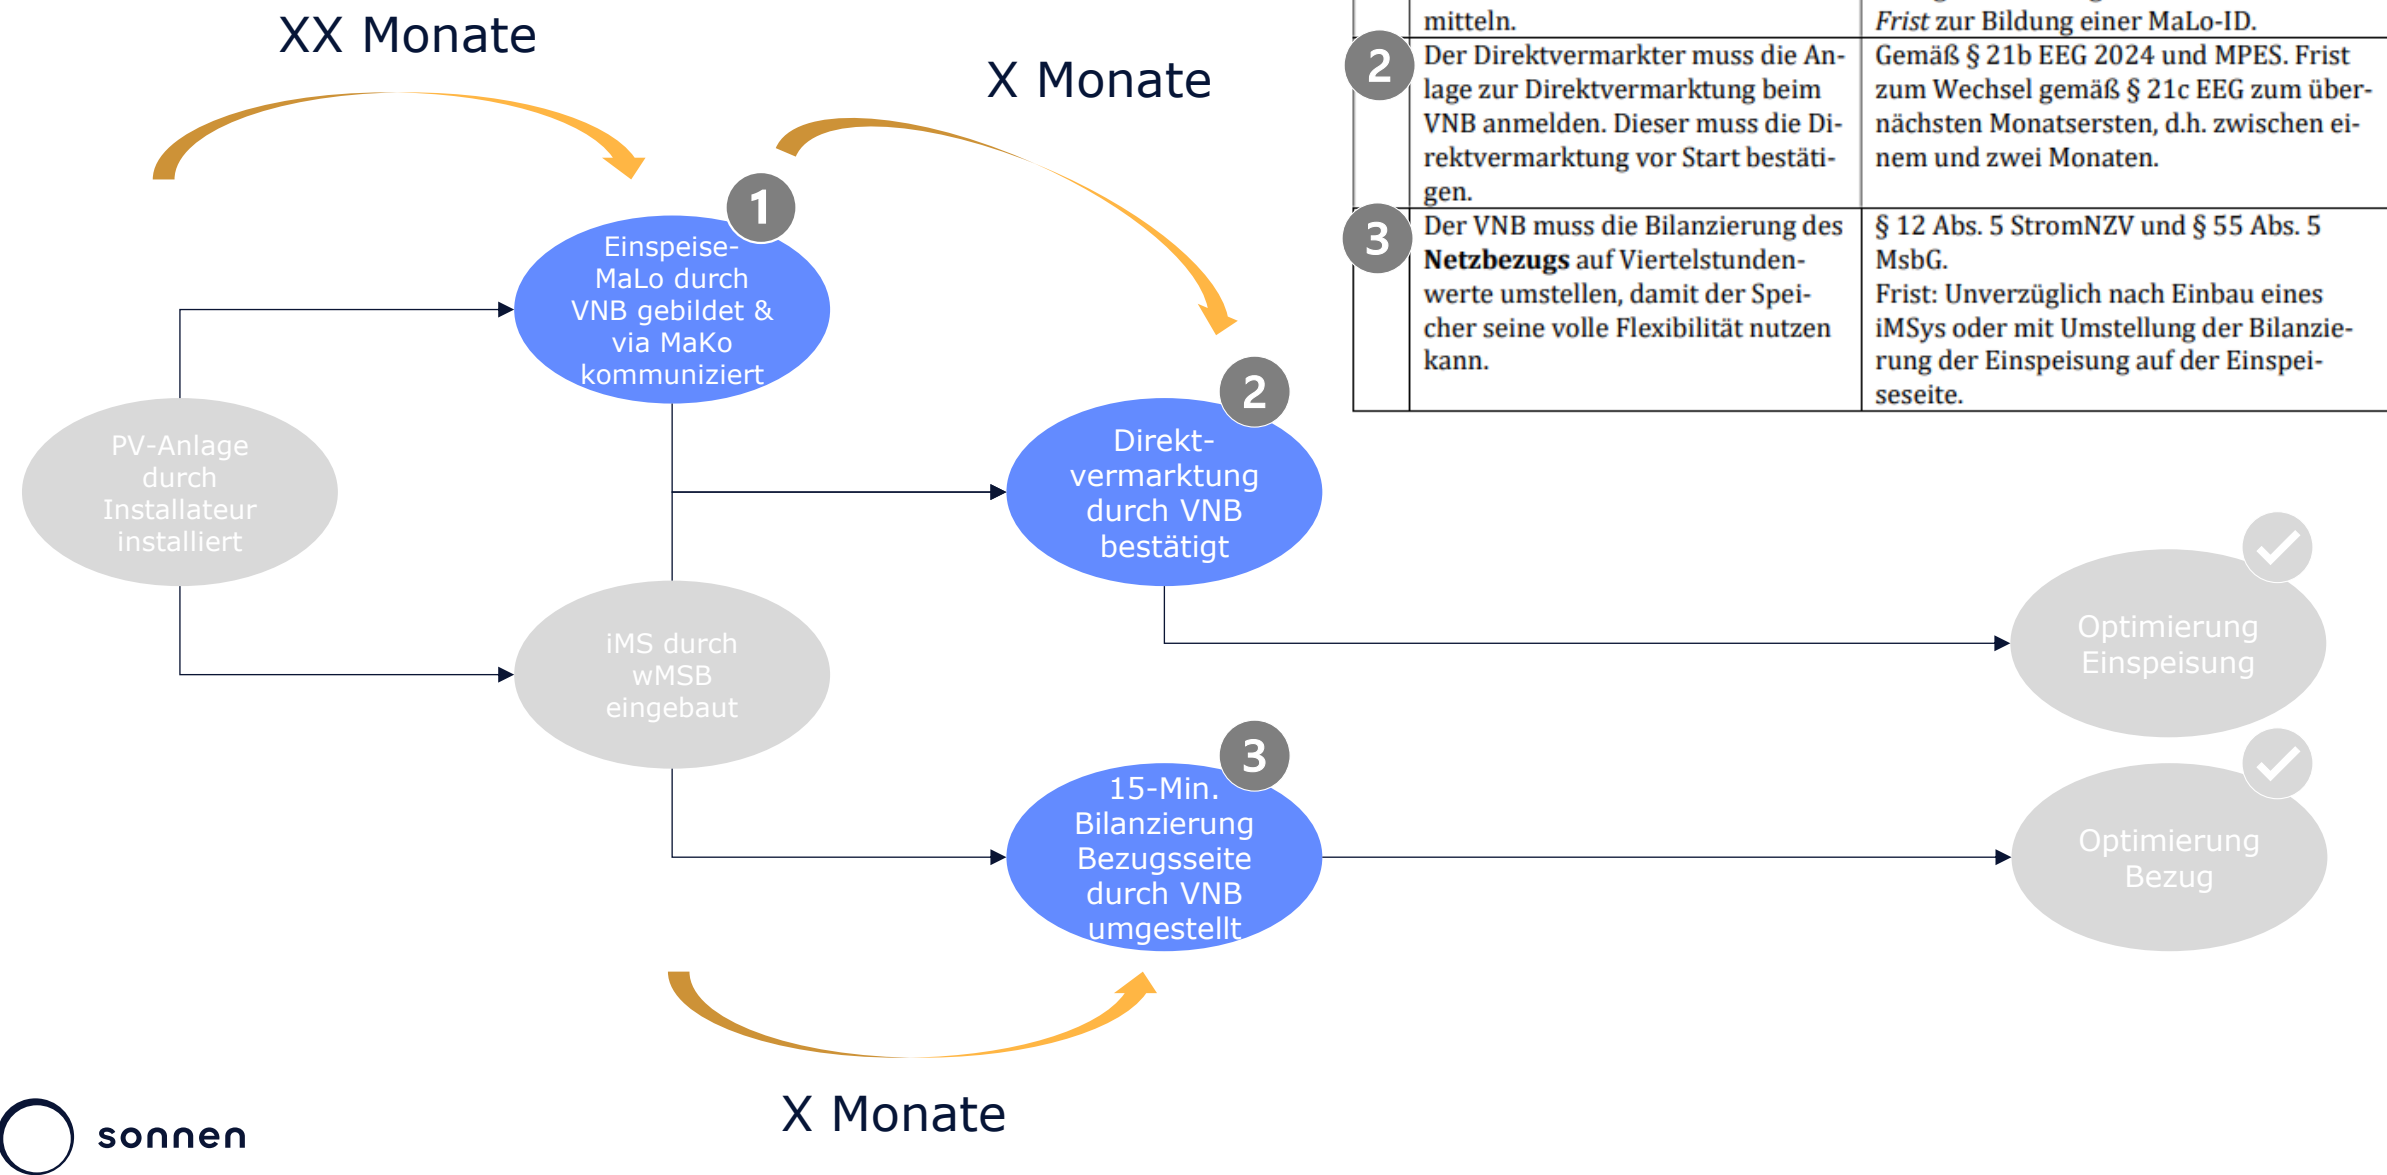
XX Monate

X Monate

| | mitteln. | *Frist* zur Bildung einer MaLo-ID. |
|---|---|---|
| 2 | Der Direktvermarkter muss die Anlage zur Direktvermarktung beim VNB anmelden. Dieser muss die Direktvermarktung vor Start bestätigen. | Gemäß § 21b EEG 2024 und MPES. Frist zum Wechsel gemäß § 21c EEG zum übernächsten Monatsersten, d.h. zwischen einem und zwei Monaten. |
| 3 | Der VNB muss die Bilanzierung des **Netzbezugs** auf Viertelstundenwerte umstellen, damit der Speicher seine volle Flexibilität nutzen kann. | § 12 Abs. 5 StromNZV und § 55 Abs. 5 MsbG. Frist: Unverzüglich nach Einbau eines iMSys oder mit Umstellung der Bilanzierung der Einspeisung auf der Einspeiseseite. |

1
Einspeise-MaLo durch VNB gebildet & via MaKo kommuniziert

PV-Anlage durch Installateur installiert

2
Direkt-vermarktung durch VNB bestätigt

iMS durch wMSB eingebaut

Optimierung Einspeisung

3
15-Min. Bilanzierung Bezugsseite durch VNB umgestellt

Optimierung Bezug

X Monate

sonnen